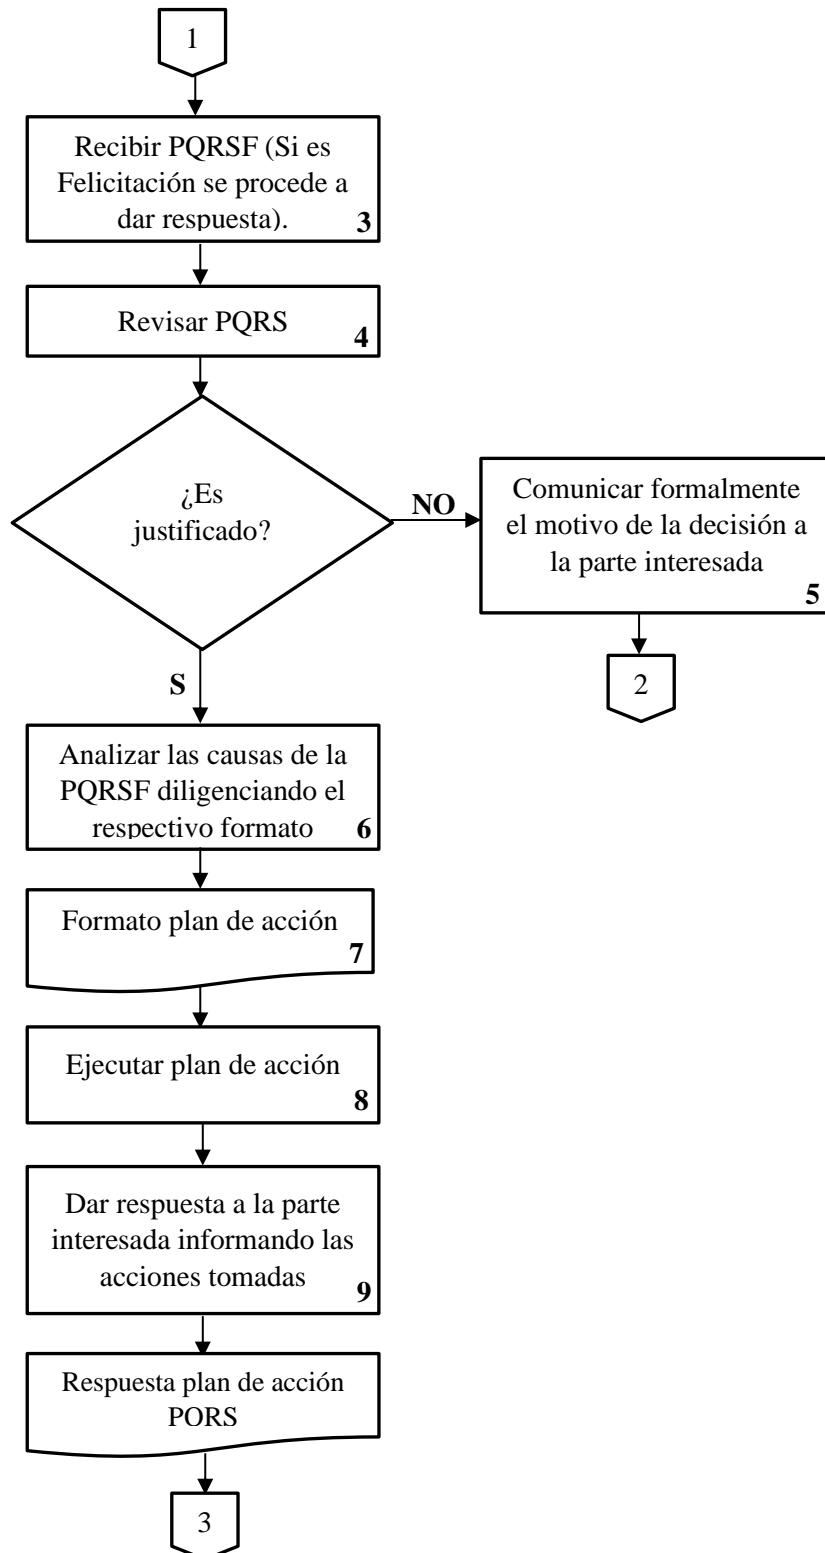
1

Recibir PQRSF (Si es Felicitación se procede a dar respuesta). 3

Revisar PQRS 4

¿Es justificado?

NO

Comunicar formalmente el motivo de la decisión a la parte interesada 5

2

S

Analizar las causas de la PQRSF diligenciando el respectivo formato 6

Formato plan de acción 7

Ejecutar plan de acción 8

Dar respuesta a la parte interesada informando las acciones tomadas 9

Respuesta plan de acción PORS

3